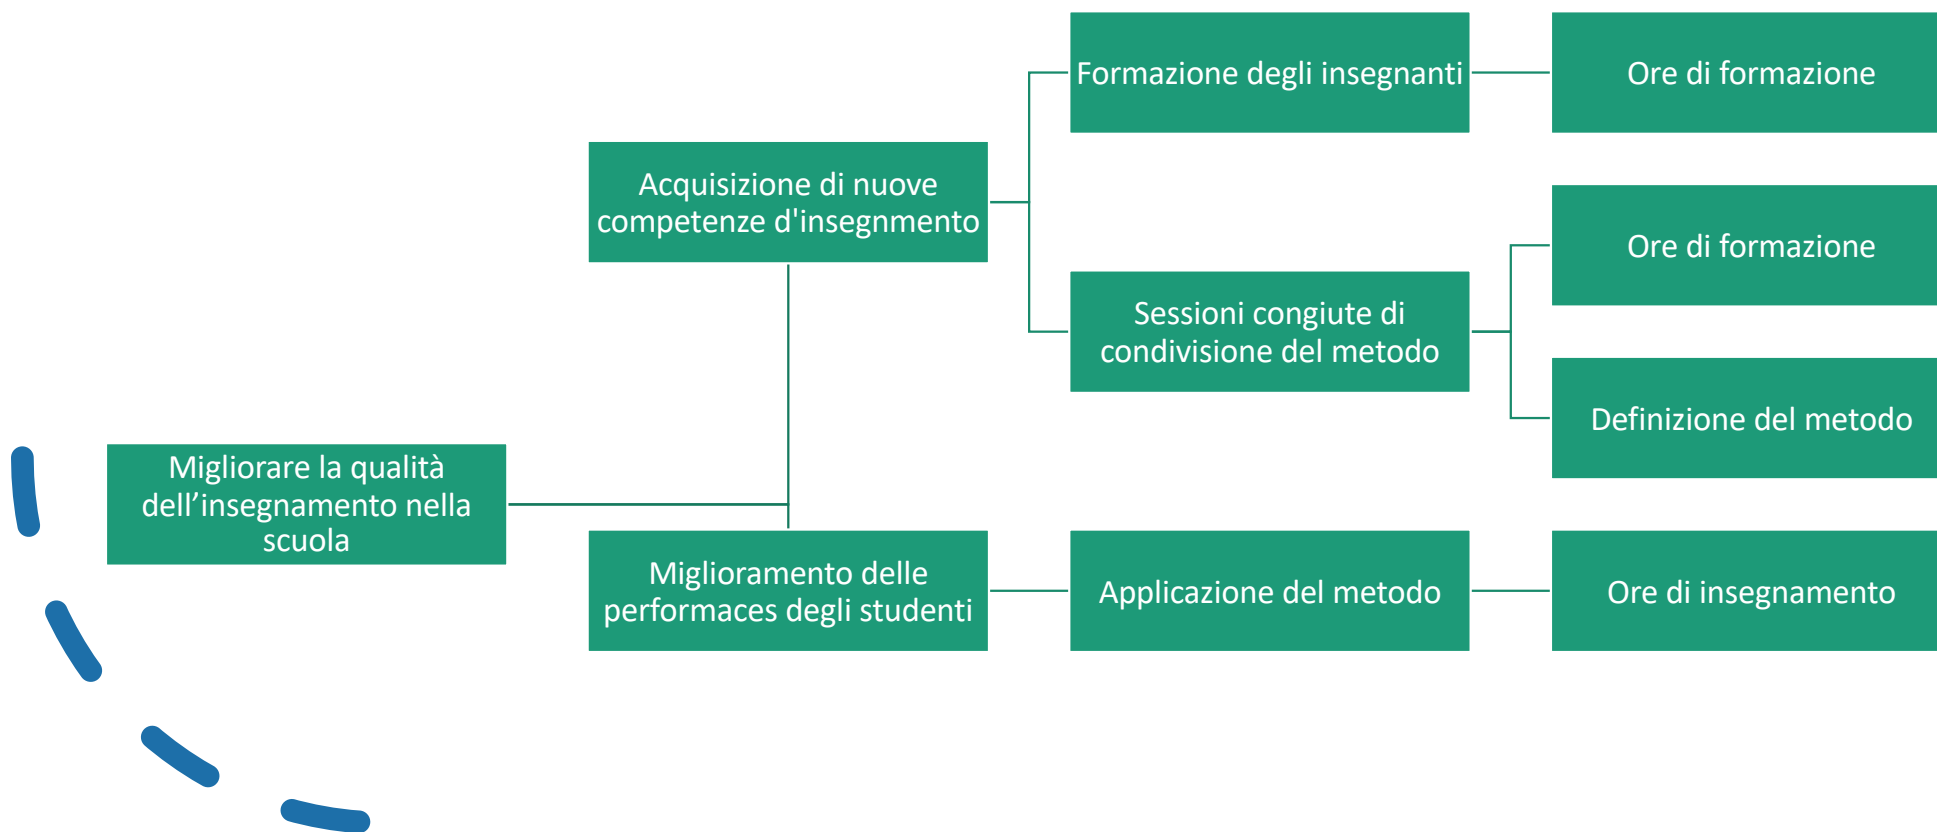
Migliorare la qualità dell’insegnamento nella scuola

Acquisizione di nuove competenze d'insegnmento

Miglioramento delle performaces degli studenti

Formazione degli insegnanti

Sessioni congiute di condivisione del metodo

Applicazione del metodo

Ore di formazione

Ore di formazione

Definizione del metodo

Ore di insegnamento